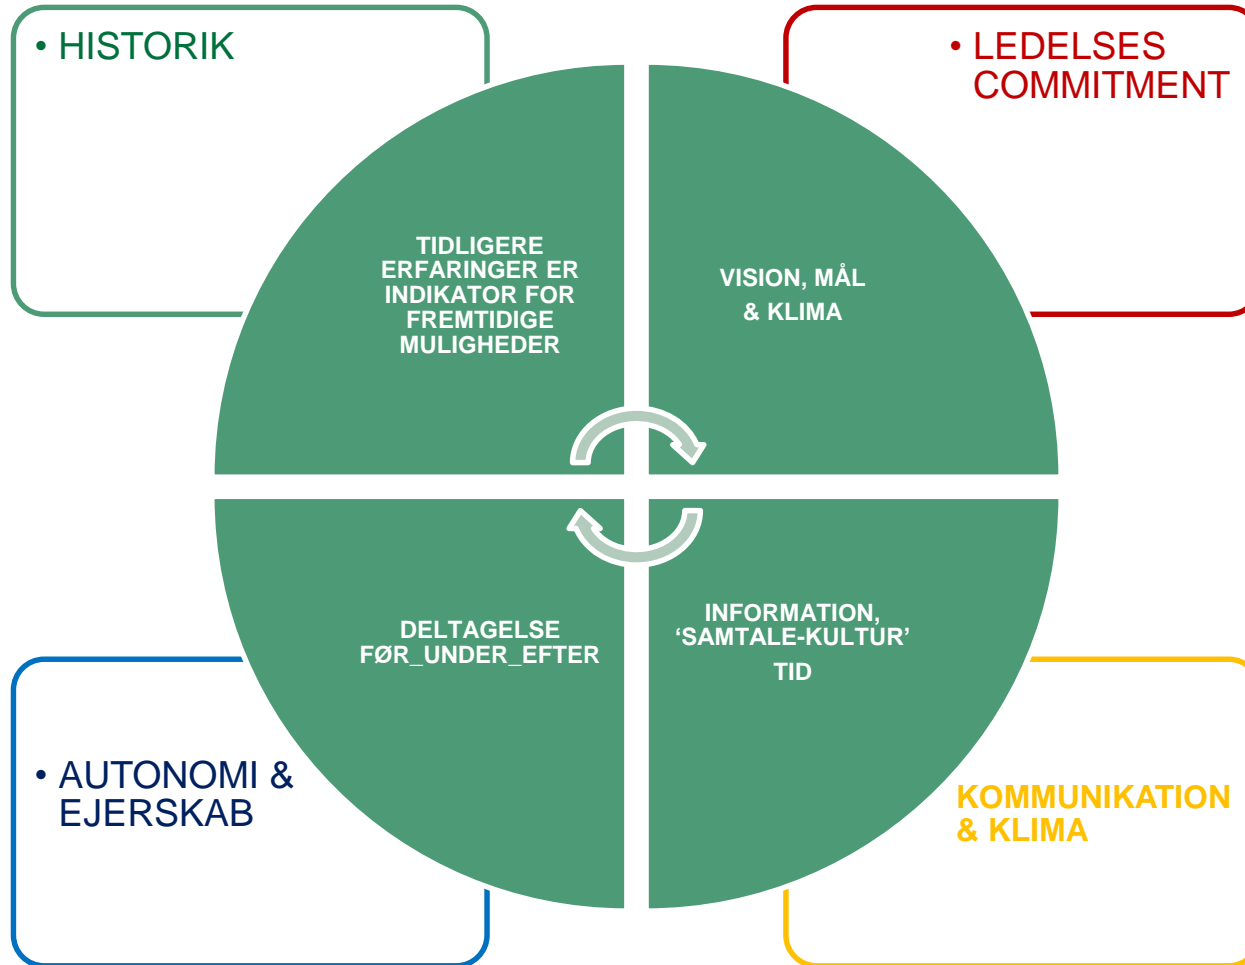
• HISTORIK

• LEDELSES COMMITMENT

TIDLIGERE ERFARINGER ER INDIKATOR FOR FREMTIDIGE MULIGHEDER

VISION, MÅL & KLIMA

DELTAGELSE FØR_UNDER_EFTER

INFORMATION, 'SAMTALE-KULTUR'

TID

• AUTONOMI & EJERSKAB

KOMMUNIKATION & KLIMA